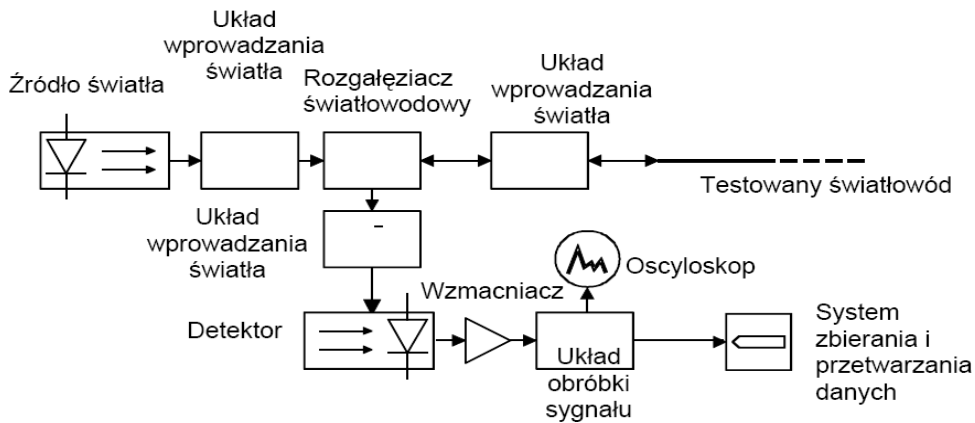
Układ wprowadzania światła

Źródło światła

Rozgałęziacz światłowodowy

Układ wprowadzania światła

Testowany światłowód

Układ wprowadzania światła

Oscyloskop

Wzmacniacz

Detektor

Układ obróbki sygnału

System zbierania i przetwarzania danych